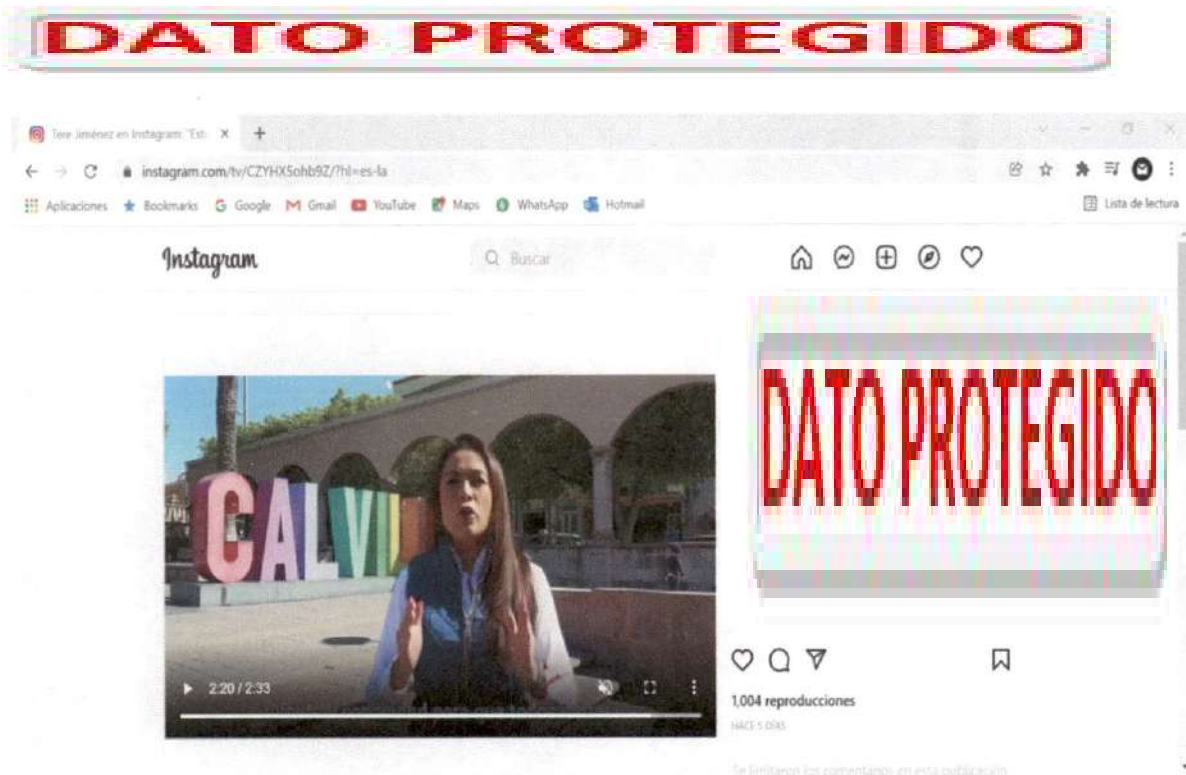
DATO PROTEGIDO

Tere Jiménez en Instagram: "Est ×

instagram.com/tv/CZYHX5ohb9Z/?hl=es-la

Aplicaciones Bookmarks Google Gmail YouTube Maps WhatsApp Hotmail

Lista de lectura

Instagram

Buscar

DATO PROTEGIDO

CALVI

2:20 / 2:33

1,004 reproducciones

HACE 5 DÍAS

Se limitaron los comentarios en esta publicación